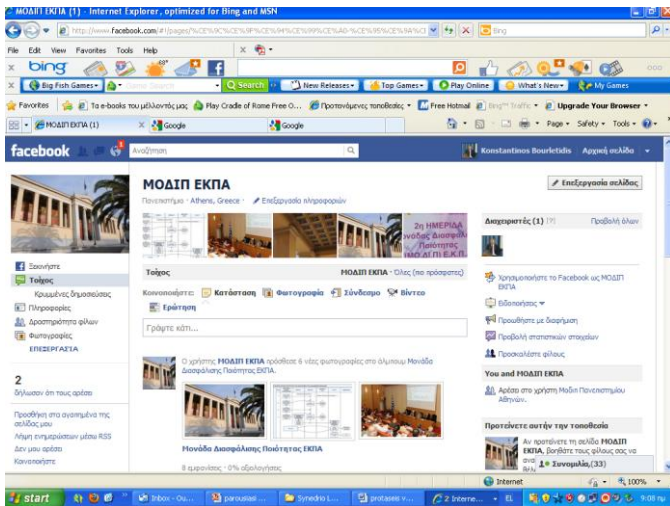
ΜΟΔΙΠ ΕΚΠΑ (1) - Internet Explorer, optimized for Bing and MSN

http://www.facebook.com/#!/pages/%CE%9C%CE%9F%CE%94%CE%99%CE%A0-%CE%95%CE%9A%CE

Bing

File Edit View Favorites Tools Help

bing

Big Fish Games

Search

New Releases

Top Games

Play Online

What's New

My Games

Favorites

Τα e-books του μέλλοντός μας

Play Cradle of Rome Free O...

Προτεινόμενες τοποθεσίες

Free Hotmail

Bing™ Traffic

Upgrade Your Browser

ΜΟΔΙΠ ΕΚΠΑ (1)

Google

Google

Page Safety Tools

facebook

Αναζήτηση

Konstantinos Bourletidis

Αρχική σελίδα

ΜΟΔΙΠ ΕΚΠΑ

Πανεπιστήμιο · Athens, Greece · Επεξεργασία πληροφοριών

Επεξεργασία σελίδας

2η ΗΜΕΡΙΔΑ Μονάδας Διασφάλισης Ποιότητας ΜΟΔΙΠ Ε.Κ.Π.

Διαχειριστές (1)

Προβολή όλων

Ξεκινήστε

Τοίχος

Κρυμμένες δημοσιεύσεις

Πληροφορίες

Δραστηριότητα φίλων

Φωτογραφίες

ΕΠΕΞΕΡΓΑΣΙΑ

Τοίχος

ΜΟΔΙΠ ΕΚΠΑ · Όλες (πιο πρόσφατες)

Κοινοποιήστε:

Κατάσταση

Φωτογραφία

Σύνδεσμο

Βίντεο

Ερώτηση

Γράψτε κάτι...

Ο χρήστης ΜΟΔΙΠ ΕΚΠΑ πρόσθεσε 6 νέες φωτογραφίες στο άλμπουμ Μονάδα Διασφάλισης Ποιότητας ΕΚΠΑ.

Μονάδα Διασφάλισης Ποιότητας ΕΚΠΑ

8 εμφανίσεις · 0% αξιολογήσεις

2

άτομα τους αρέσει

Προσθήκη στα αγαπημένα της σελίδας μου

Λήψη ενημερώσεων μέσω RSS

Δεν μου αρέσει

Κοινοποιήστε

Χρησιμοποιήστε το Facebook ως ΜΟΔΙΠ ΕΚΠΑ

Ειδοποιήσεις

Προωθήστε με διαφήμιση

Προβολή στατιστικών στοιχείων

Προσκαλέστε φίλους

You and ΜΟΔΙΠ ΕΚΠΑ

Αρέσω στο χρήστη Μοδιπ Πανεπιστημίου Αθηνών.

Προτείνετε αυτήν την τοποθεσία

Αν προτείνετε τη σελίδα ΜΟΔΙΠ ΕΚΠΑ, βοηθάτε τους φίλους σας να ανα

Συνομιλία (33)

Internet

100%

start

Inbox - Ou...

parousiasi ...

Synedrio L...

protaseis v...

2 Interne...

EL

9:08 πμ